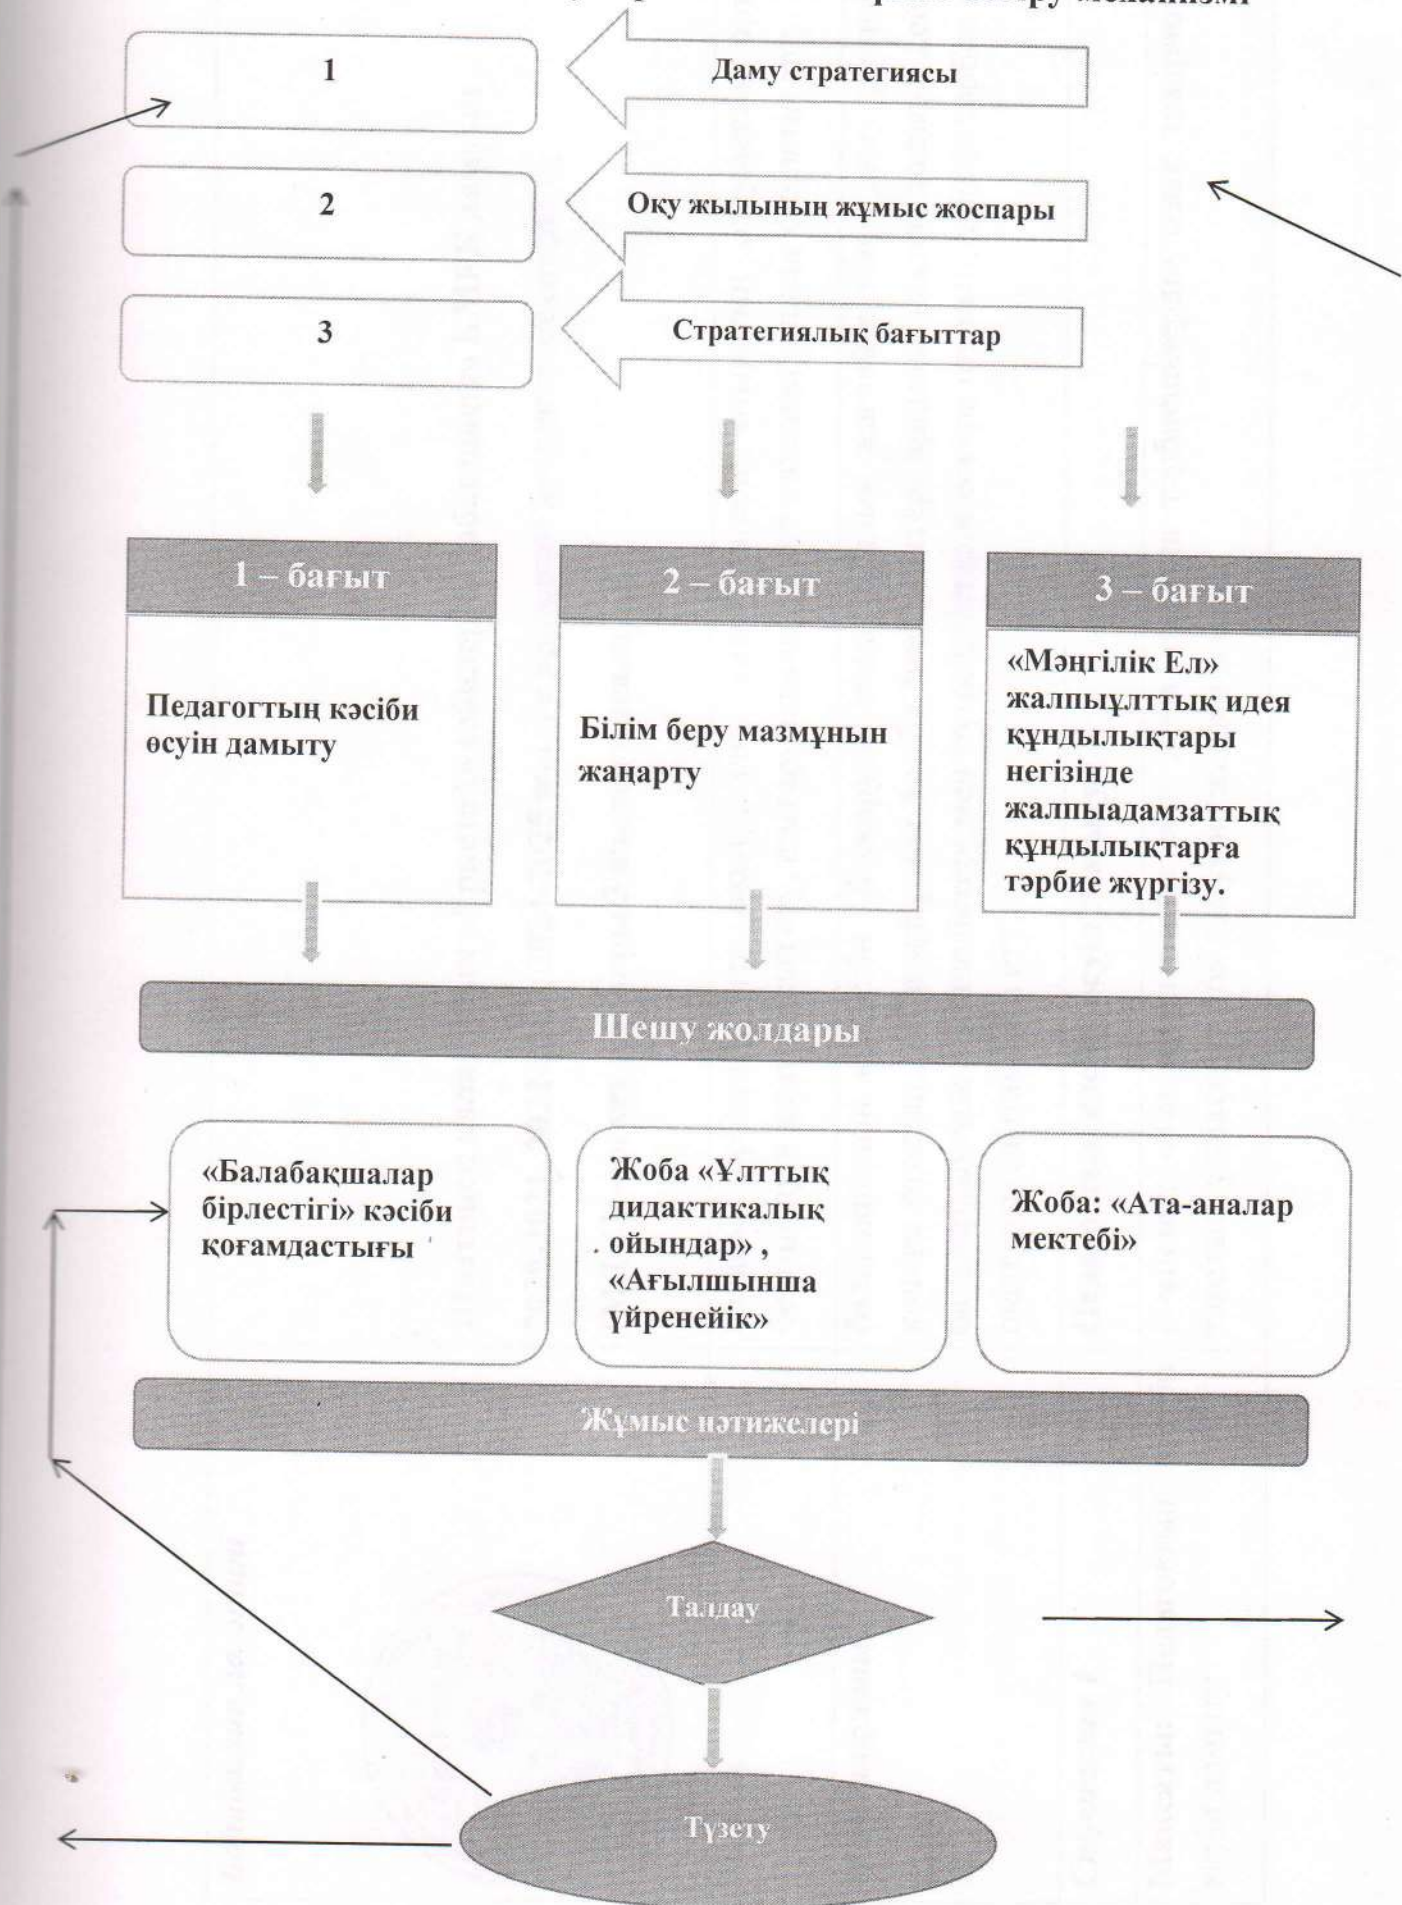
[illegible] механизмі

1

Даму стратегиясы

2

Оқу жылының жұмыс жоспары

3

Стратегиялық бағыттар

1 – бағыт

Педагогтың кәсіби өсуін дамыту

2 – бағыт

Білім беру мазмұнын жаңарту

3 – бағыт

«Мәңгілік Ел» жалпыұлттық идея құндылықтары негізінде жалпыадамзаттық құндылықтарға тәрбие жүргізу.

Шешу жолдары

«Балабақшалар бірлестігі» кәсіби қоғамдастығы

Жоба «Ұлттық дидактикалық ойындар» , «Ағылшынша үйренейік»

Жоба: «Ата-аналар мектебі»

Жұмыс нәтижелері

Талдау

Түзету